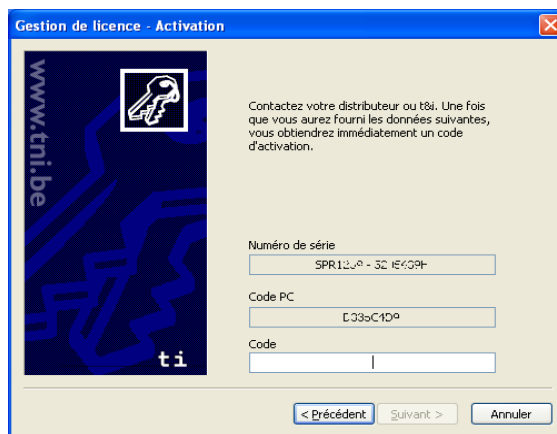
Gestion de licence - Activation

www.tni.be

ti

Contactez votre distributeur ou t&i. Une fois que vous aurez fourni les données suivantes, vous obtiendrez immédiatement un code d'activation.

Numéro de série

SPR12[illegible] - 32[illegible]

Code PC

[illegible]

Code

< Précédent

Suivant >

Annuler